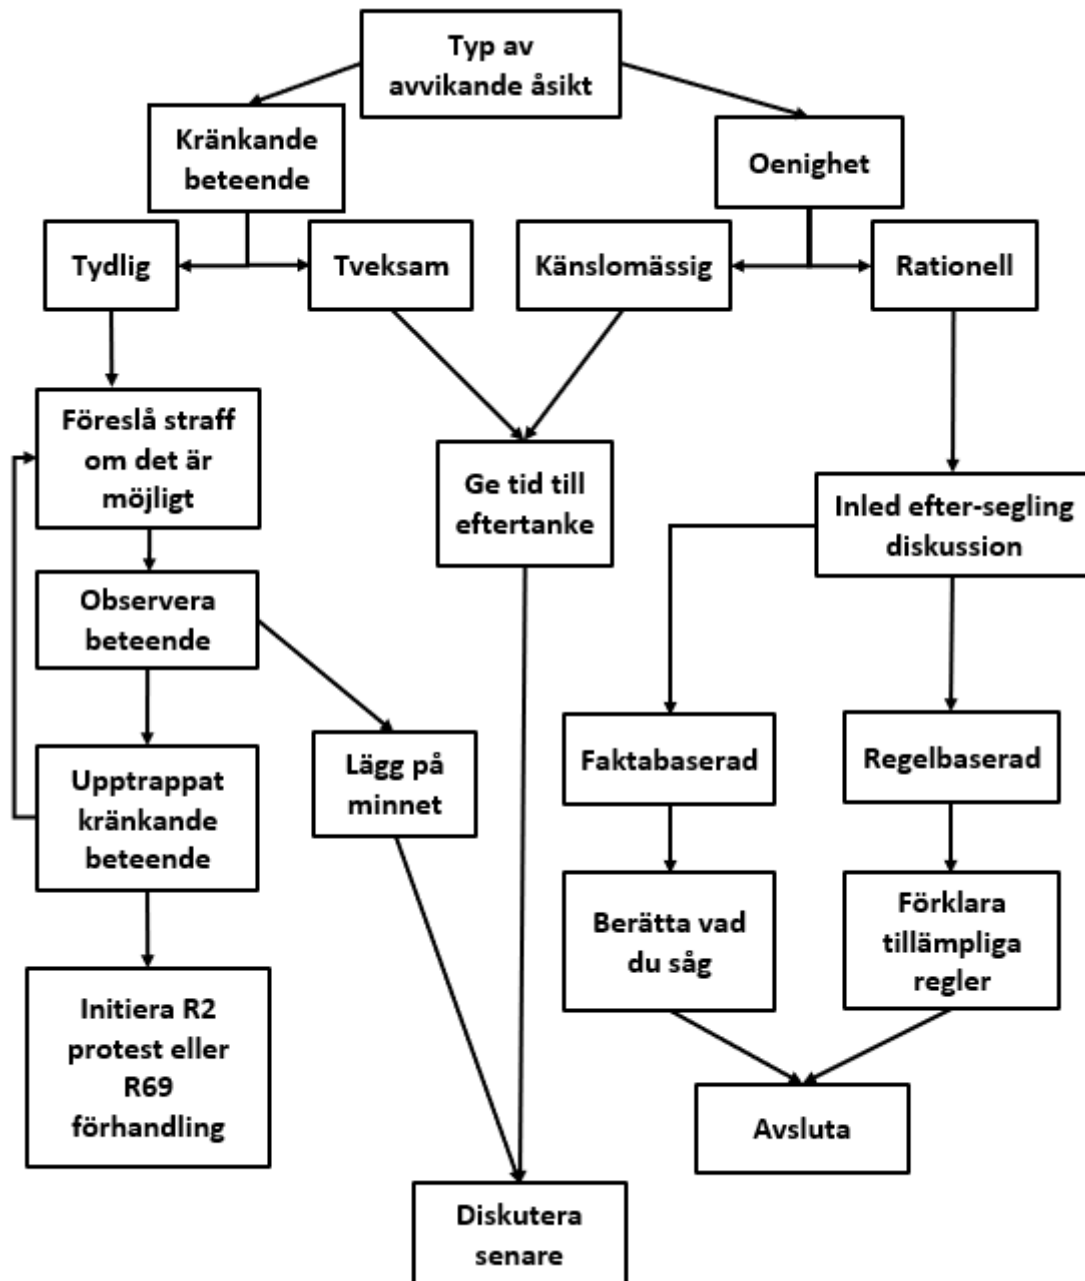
Typ av avvikande åsikt

Kränkande beteende

Oenighet

Tydlig

Tveksam

Känslomässig

Rationell

Föreslå straff om det är möjligt

Ge tid till eftertanke

Inled efter-segling diskussion

Observera beteende

Upptrappat kränkande beteende

Lägg på minnet

Faktabaserad

Regelbaserad

Berätta vad du såg

Förklara tillämpliga regler

Initiera R2 protest eller R69 förhandling

Avsluta

Diskutera senare